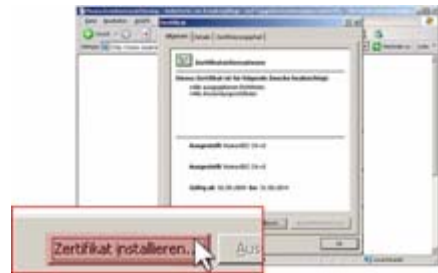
Zertifikat

Allgemein | Details | Zertifizierungspfad

Zertifikatsinformationen

Dieses Zertifikat ist für folgende Zwecke beabsichtigt:

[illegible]

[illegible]

Ausgestellt für: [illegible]

Ausgestellt von: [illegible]

Gültig ab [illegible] bis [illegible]

OK

Zertifikat installieren...

Aus